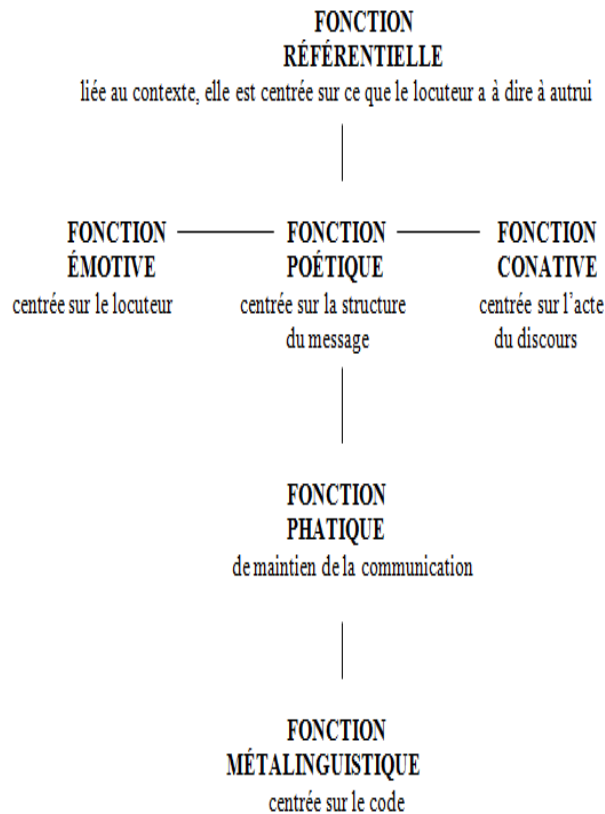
FONCTION
RÉFÉRENTIELLE
liée au contexte, elle est centrée sur ce que le locuteur a à dire à autrui

FONCTION
ÉMOTIVE
centrée sur le locuteur

FONCTION
POÉTIQUE
centrée sur la structure du message

FONCTION
CONATIVE
centrée sur l'acte du discours

FONCTION
PHATIQUE
de maintien de la communication

FONCTION
MÉTALINGUISTIQUE
centrée sur le code